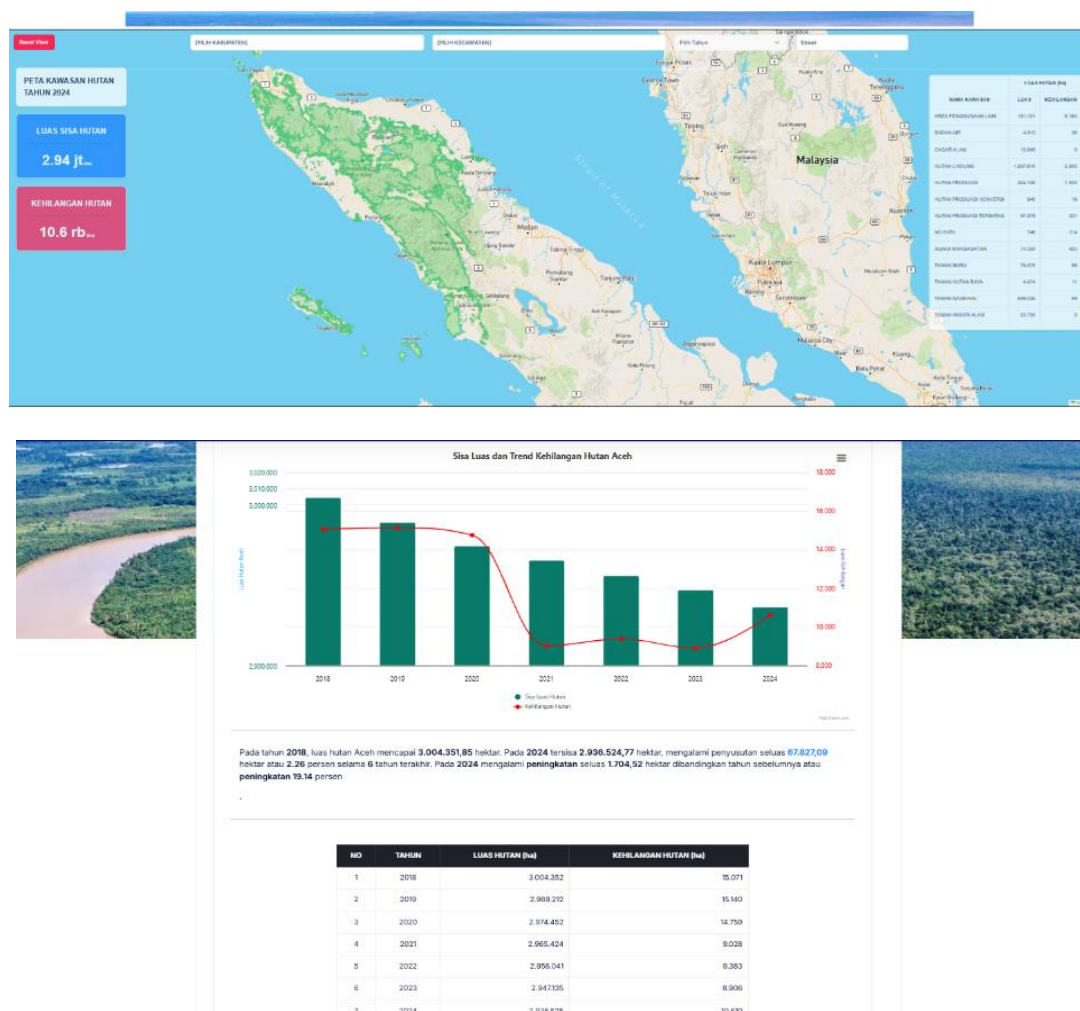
Reset View

[PILIH KABUPATEN]

[PILIH KECAMATAN]

Pilih Tahun

Street

PETA KAWASAN HUTAN TAHUN 2024

LUAS SISA HUTAN

2.94 jt...

KEHILANGAN HUTAN

10.6 rb...

Malaysia

Strait of Malacca

Medan

Kuala Lumpur

| NAMA KAWASAN | LUAS | KEHILANGAN |
|---|---|---|
| AREA PENGGUNAAN LAIN | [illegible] | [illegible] |
| BADAN AIR | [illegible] | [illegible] |
| CAGAR ALAM | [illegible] | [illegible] |
| HUTAN LINDUNG | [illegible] | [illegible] |
| HUTAN PRODUKSI | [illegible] | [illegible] |
| HUTAN PRODUKSI KONVERSI | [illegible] | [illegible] |
| HUTAN PRODUKSI TERBATAS | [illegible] | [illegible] |
| NO DATA | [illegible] | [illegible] |
| SUAKA MARGASATWA | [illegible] | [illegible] |
| TAMAN BURU | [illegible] | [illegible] |
| TAMAN HUTAN RAYA | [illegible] | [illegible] |
| TAMAN NASIONAL | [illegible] | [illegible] |
| TAMAN WISATA ALAM | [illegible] | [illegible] |

Sisa Luas dan Trend Kehilangan Hutan Aceh

3.020.000
3.010.000
3.000.000
2.900.000

18.000
16.000
14.000
12.000
10.000
8.000

Luas Hutan Aceh

Luas Kehilangan

2018 2019 2020 2021 2022 2023 2024

Sisa Luas Hutan
Kehilangan Hutan

Highcharts.com

Pada tahun 2018, luas hutan Aceh mencapai 3.004.351,85 hektar. Pada 2024 tersisa 2.936.524,77 hektar, mengalami penyusutan seluas 67.827,09 hektar atau 2.26 persen selama 6 tahun terakhir. Pada 2024 mengalami peningkatan seluas 1.704,52 hektar dibandingkan tahun sebelumnya atau peningkatan 19.14 persen

.

| NO | TAHUN | LUAS HUTAN (ha) | KEHILANGAN HUTAN (ha) |
|---|---|---|---|
| 1 | 2018 | 3.004.352 | 15.071 |
| 2 | 2019 | 2.989.212 | 15.140 |
| 3 | 2020 | 2.974.452 | 14.759 |
| 4 | 2021 | 2.965.424 | 9.028 |
| 5 | 2022 | 2.956.041 | 9.383 |
| 6 | 2023 | 2.947.135 | 8.906 |
| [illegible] | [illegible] | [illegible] | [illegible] |